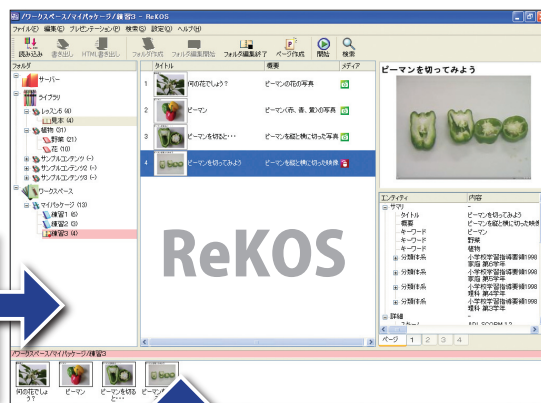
/ワークスペース/マイパッケージ/練習3 - ReKOS

ファイル(F) 編集(E) プレゼンテーション(P) 検索(S) 設定(G) ヘルプ(H)

読み込み 書き出し HTML書き出し フォルダ作成 フォルダ編集開始 フォルダ編集終了 ページ作成 開始 検索

フォルダ

サーバー
ライブラリ
レッスン6 (4)
見本 (4)
植物 (31)
野菜 (21)
花 (10)
サンプルコンテンツ (-)
サンプルコンテンツ (-)
サンプルコンテンツ3 (-)
ワークスペース
マイパッケージ (13)
練習1 (6)
練習2 (3)
練習3 (4)

| | タイトル | 概要 | メディア |
|---|---|---|---|
| 1 | 何の花でしょう? | ピーマンの花の写真 | |
| 2 | ピーマン | ピーマン(赤、黄、黄)の写真 | |
| 3 | ピーマンを切ると・・・ | ピーマンを縦と横に切った写真 | |
| 4 | ピーマンを切ってみよう | ピーマンを縦に切った映像 | |

ReKOS

ピーマンを切ってみよう

| エンティティ | 内容 |
|---|---|
| ⊟ 一般 | - |
| タイトル | ピーマンを切ってみよう |
| 概要 | ピーマンを縦と横に切った映像 |
| キーワード | ピーマン |
| キーワード | 野菜 |
| キーワード | 植物 |
| ⊞ 分類体系 | 小学校学習指導要領1998 家庭 第6学年 |
| ⊞ 分類体系 | 小学校学習指導要領1998 理科 第3学年 |
| ⊞ 分類体系 | 小学校学習指導要領1998 理科 第5学年 |
| ⊟ 詳細 | |

ページ 1 2 3 4

/ワークスペース/マイパッケージ/練習3

何の花でしょう? ピーマン ピーマンを切ると・・・ ピーマン